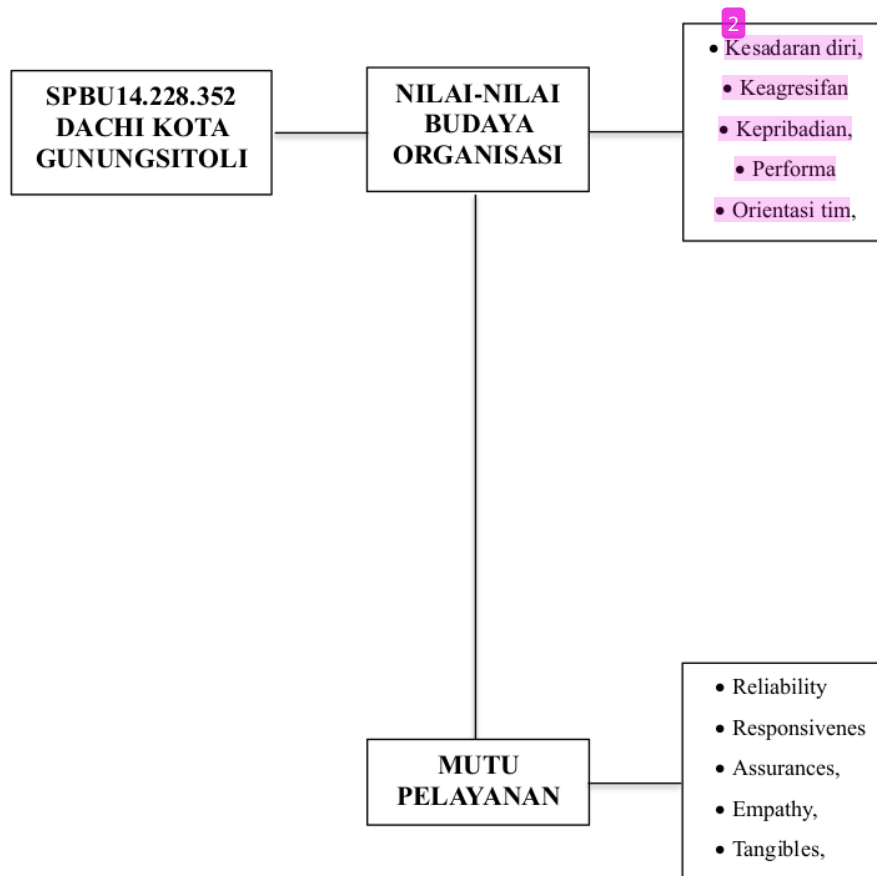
SPBU14.228.352 DACHI KOTA GUNUNGSITOLI

NILAI-NILAI BUDAYA ORGANISASI

2

• Kesadaran diri,
• Keagresifan
• Kepribadian,
• Performa
• Orientasi tim,

MUTU PELAYANAN

• Reliability
• Responsivenes
• Assurances,
• Empathy,
• Tangibles,